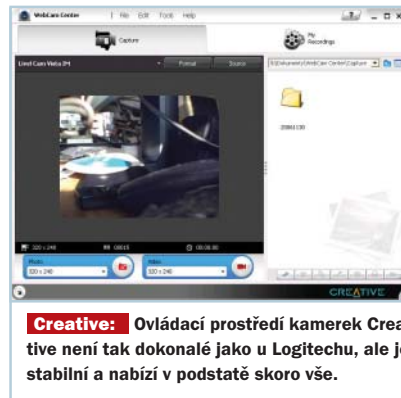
WebCam Center | File Edit Tools Help

Capture

My Recordings

Live! Cam Vista IM

Format

Source

E:\Documents\WebCam Center\Capture

20061130

320 x 240

00015

00:00:00

Photo

320 x 240

Video

320 x 240

CREATIVE

Creative: Ovládací prostředí kamerek Creative není tak dokonalé jako u Logitechu, ale je stabilní a nabízí v podstatě skoro vše.